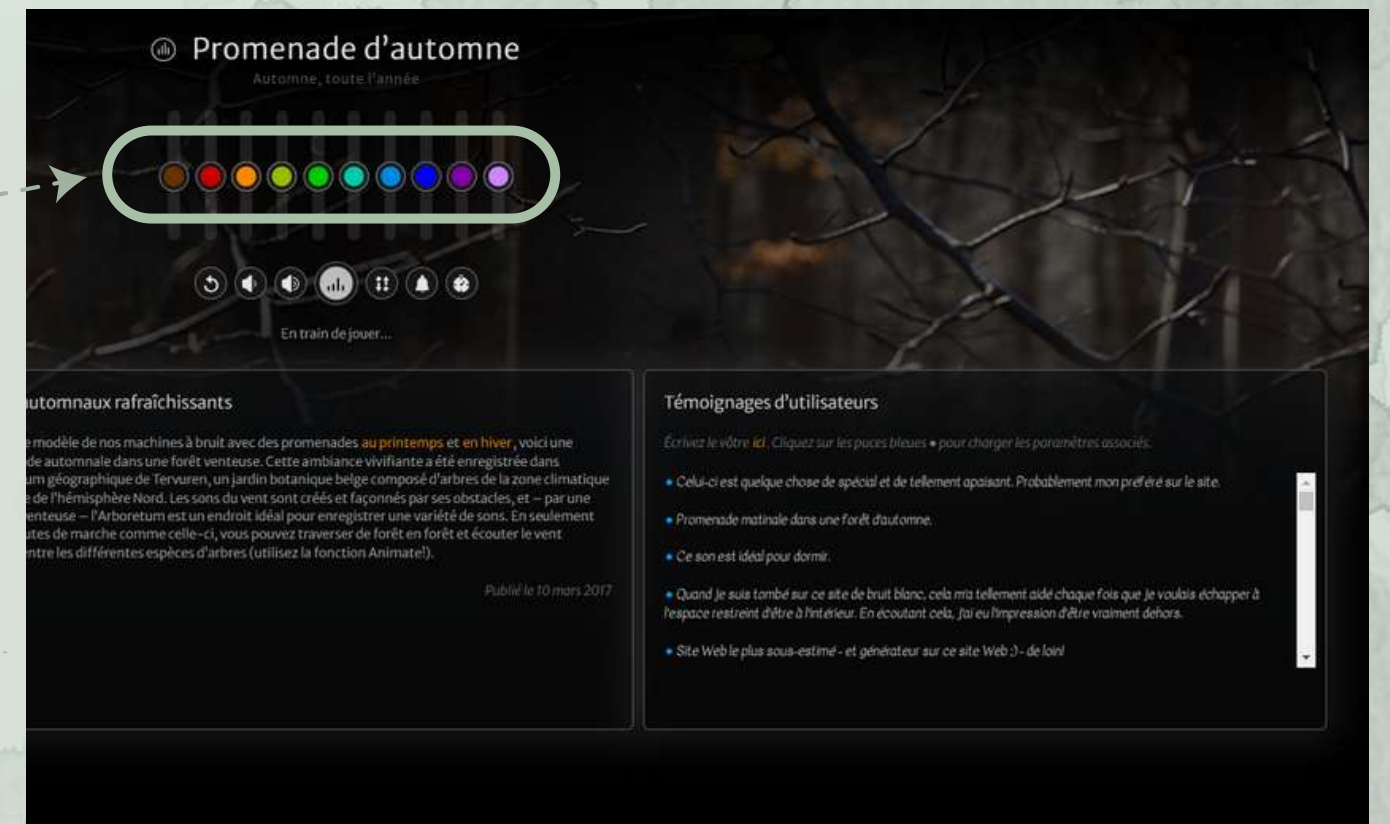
Promenade d'automne

Automne, toute l'année

En train de jouer...

utomnaux rafraîchissants

e modèle de nos machines à bruit avec des promenades au printemps et en hiver, voici une de automnale dans une forêt venteuse. Cette ambiance vivifiante a été enregistrée dans um géographique de Tervuren, un jardin botanique belge composé d'arbres de la zone climatique e de l'hémisphère Nord. Les sons du vent sont créés et façonnés par ses obstacles, et – par une enteuse – l'Arboretum est un endroit idéal pour enregistrer une variété de sons. En seulement utes de marche comme celle-ci, vous pouvez traverser de forêt en forêt et écouter le vent ntre les différentes espèces d'arbres (utilisez la fonction Animate!).

Publié le 10 mars 2017

Témoignages d'utilisateurs

Écrivez le vôtre ici. Cliquez sur les puces bleues • pour charger les paramètres associés.

• Celui-ci est quelque chose de spécial et de tellement apaisant. Probablement mon préféré sur le site.

• Promenade matinale dans une forêt d'automne.

• Ce son est idéal pour dormir.

• Quand je suis tombé sur ce site de bruit blanc, cela m'a tellement aidé chaque fois que je voulais échapper à l'espace restreint d'être à l'intérieur. En écoutant cela, j'ai eu l'impression d'être vraiment dehors.

• Site Web le plus sous-estimé - et générateur sur ce site Web ;) - de loin!